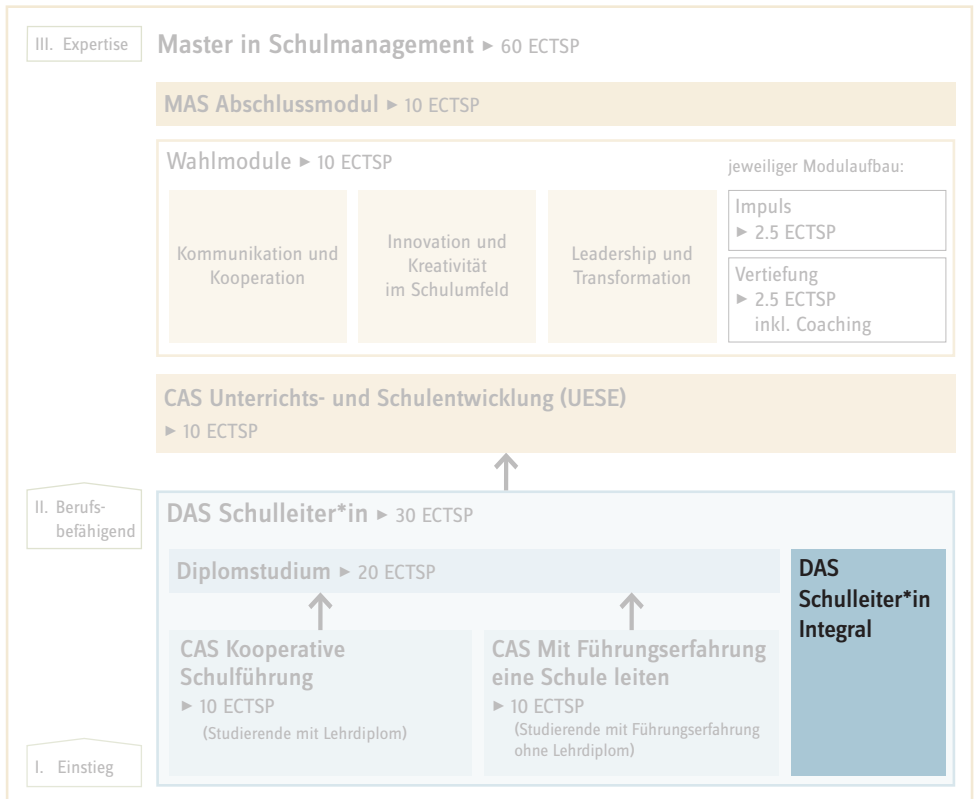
III. Expertise

Master in Schulmanagement ► 60 ECTSP

MAS Abschlussmodul ► 10 ECTSP

Wahlmodule ► 10 ECTSP

jeweiliger Modulaufbau:

Kommunikation und Kooperation

Innovation und Kreativität im Schulumfeld

Leadership und Transformation

Impuls
► 2.5 ECTSP

Vertiefung
► 2.5 ECTSP
inkl. Coaching

CAS Unterrichts- und Schulentwicklung (UESE)
► 10 ECTSP

II. Berufsbefähigend

DAS Schulleiter*in ► 30 ECTSP

Diplomstudium ► 20 ECTSP

DAS Schulleiter*in Integral

CAS Kooperative Schulführung
► 10 ECTSP
(Studierende mit Lehrdiplom)

CAS Mit Führungserfahrung eine Schule leiten
► 10 ECTSP
(Studierende mit Führungserfahrung ohne Lehrdiplom)

I. Einstieg